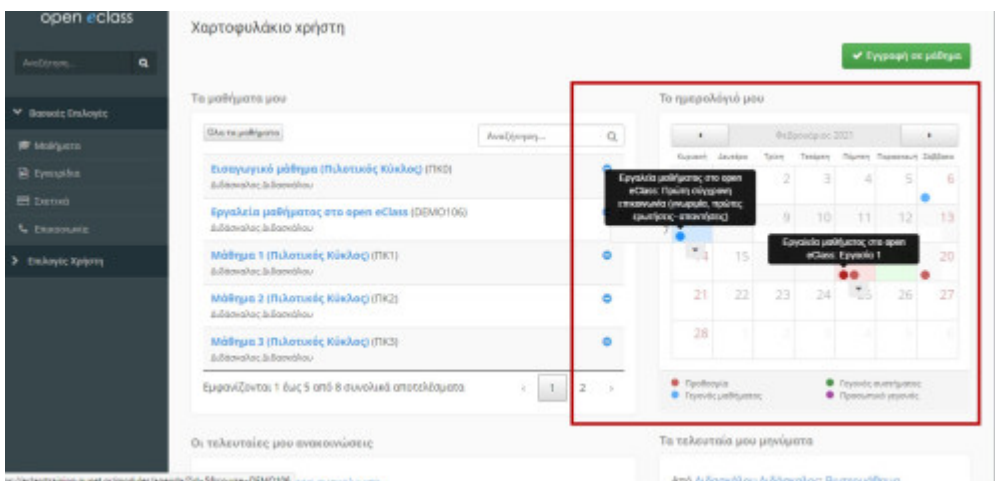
open eclass

Αναζήτηση...

Βασικές Επιλογές

Μαθήματα

Εγγραφές

Σχετικά

Επικοινωνία

Επιλογές Χρήστη

Χαρτοφυλάκιο χρήστη

✔ Εγγραφή σε μάθημα

Τα μαθήματά μου

Όλα τα μαθήματα

Αναζήτηση...

Εισαγωγικό μάθημα (Πιλοτικός Κύκλος) (ΠΚ0)
Διδάσκαλος Διδασκάλου

Εργαλεία μαθήματος στο open eClass (DEMO106)
Διδάσκαλος Διδασκάλου

Μάθημα 1 (Πιλοτικός Κύκλος) (ΠΚ1)
Διδάσκαλος Διδασκάλου

Μάθημα 2 (Πιλοτικός Κύκλος) (ΠΚ2)
Διδάσκαλος Διδασκάλου

Μάθημα 3 (Πιλοτικός Κύκλος) (ΠΚ3)
Διδάσκαλος Διδασκάλου

Εμφανίζονται 1 έως 5 από 8 συνολικά αποτελέσματα

1 2

Το ημερολόγιό μου

Φεβρουάριος 2021

| Κυριακή | Δευτέρα | Τρίτη | Τετάρτη | Πέμπτη | Παρασκευή | Σάββατο |
|---|---|---|---|---|---|---|
| | 1 | 2 | 3 | 4 | 5 | 6 |
| 7 | 8 | 9 | 10 | 11 | 12 | 13 |
| 14 | 15 | | | | | 20 |
| 21 | 22 | 23 | 24 | 25 | 26 | 27 |
| 28 | | | | | | |

Εργαλεία μαθήματος στο open eClass: Πρώτη σύγχρονη επικοινωνία (γνωριμία, πρώτες ερωτήσεις - απαντήσεις)

Εργαλεία μαθήματος στο open eClass: Εργασία 1

Προθεσμία

Γεγονός μαθήματος

Γεγονός συστήματος

Προσωπικό γεγονός

Οι τελευταίες μου ανακοινώσεις

Τα τελευταία μου μηνύματα

Από Διδάσκαλος Διδασκάλου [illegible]